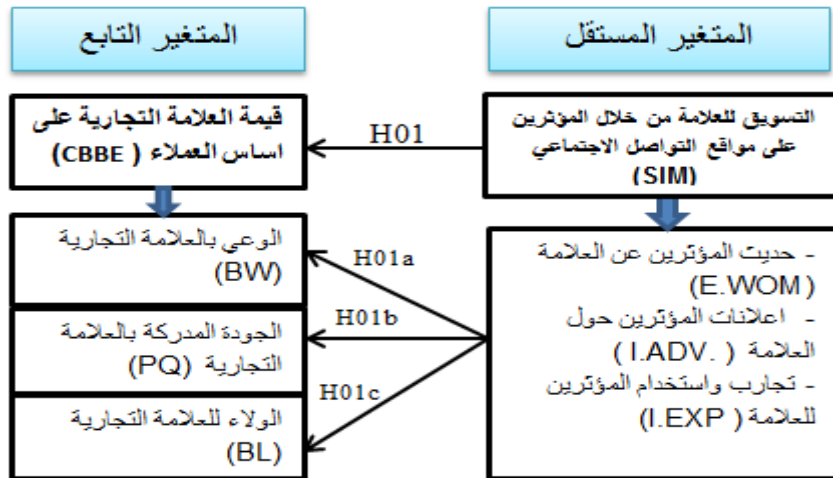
المتغير المستقل

المتغير التابع

التسويق للعلامة من خلال المؤثرين على مواقع التواصل الاجتماعي (SIM)

H01

قيمة العلامة التجارية على اساس العملاء ( CBBE)

- حديث المؤثرين عن العلامة (E.WOM )
- اعلانات المؤثرين حول العلامة ( I.ADV. )
- تجارب واستخدام المؤثرين للعلامة ( I.EXP)

H01a

H01b

H01c

الوعي بالعلامة التجارية (BW)

الجودة المدركة بالعلامة التجارية (PQ)

الولاء للعلامة التجارية (BL)